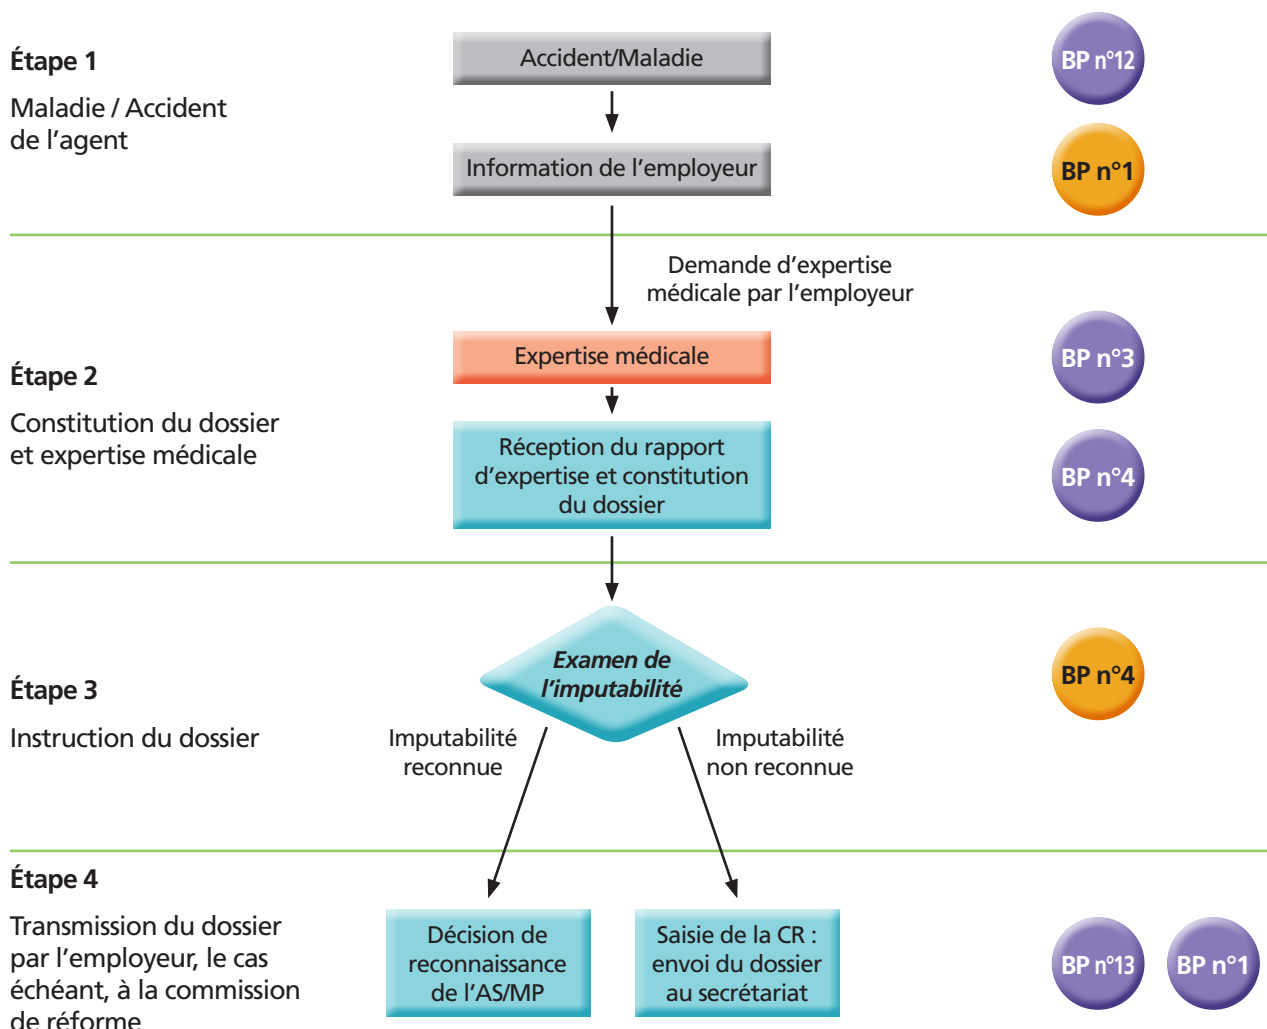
Étape 1

Maladie / Accident de l’agent

Accident/Maladie

BP n°12

Information de l’employeur

BP n°1

Demande d’expertise médicale par l’employeur

Étape 2

Constitution du dossier et expertise médicale

Expertise médicale

BP n°3

Réception du rapport d’expertise et constitution du dossier

BP n°4

Étape 3

Instruction du dossier

Examen de l’imputabilité

BP n°4

Imputabilité reconnue

Imputabilité non reconnue

Étape 4

Transmission du dossier par l’employeur, le cas échéant, à la commission de réforme

Décision de reconnaissance de l’AS/MP

Saisie de la CR : envoi du dossier au secrétariat

BP n°13

BP n°1